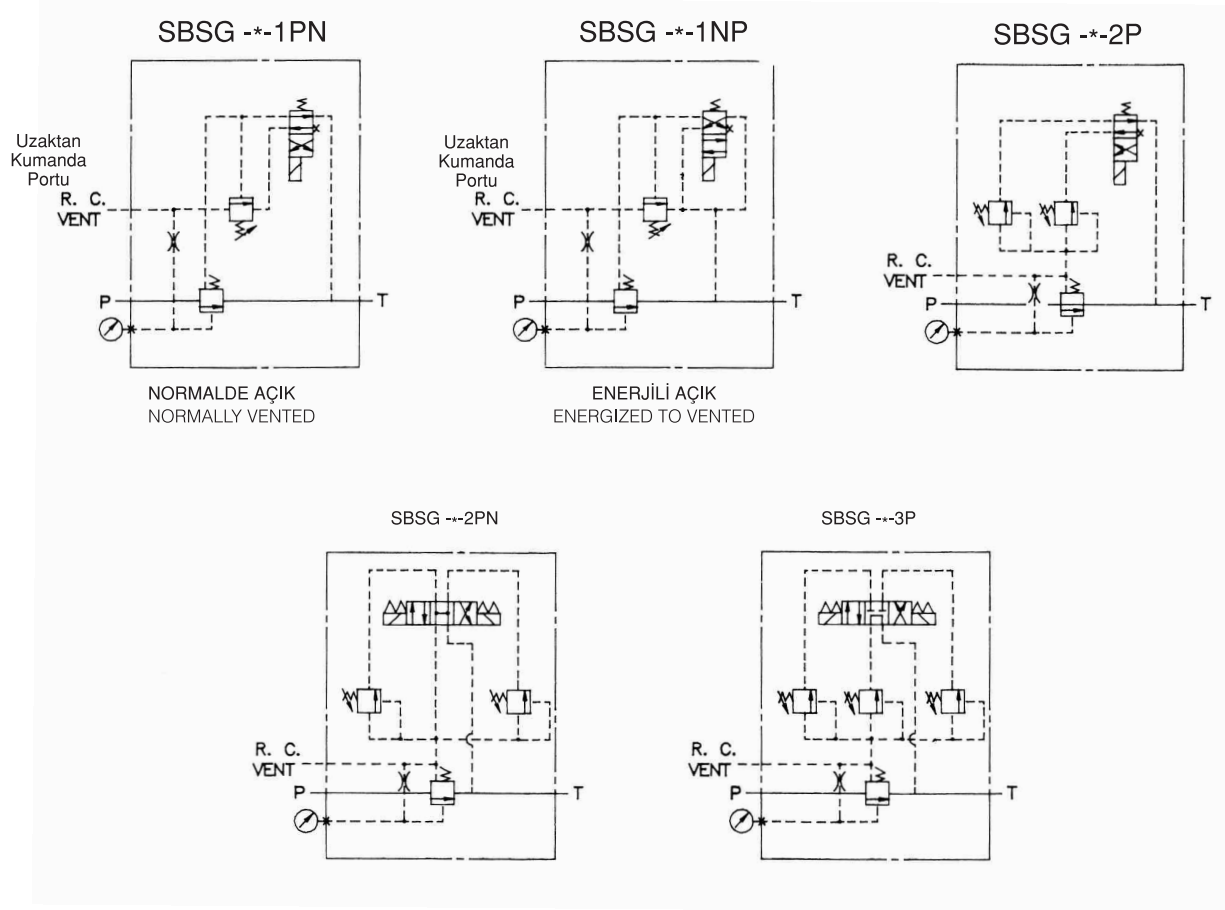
SBSG -*-1PN

Uzaktan Kumanda Portu
R. C. VENT
P
T

NORMALDE AÇIK
NORMALLY VENTED

SBSG -*-1NP

Uzaktan Kumanda Portu
R. C. VENT
P
T

ENERJİLİ AÇIK
ENERGIZED TO VENTED

SBSG -*-2P

R. C. VENT
P
T

SBSG -*-2PN

R. C. VENT
P
T

SBSG -*-3P

R. C. VENT
P
T